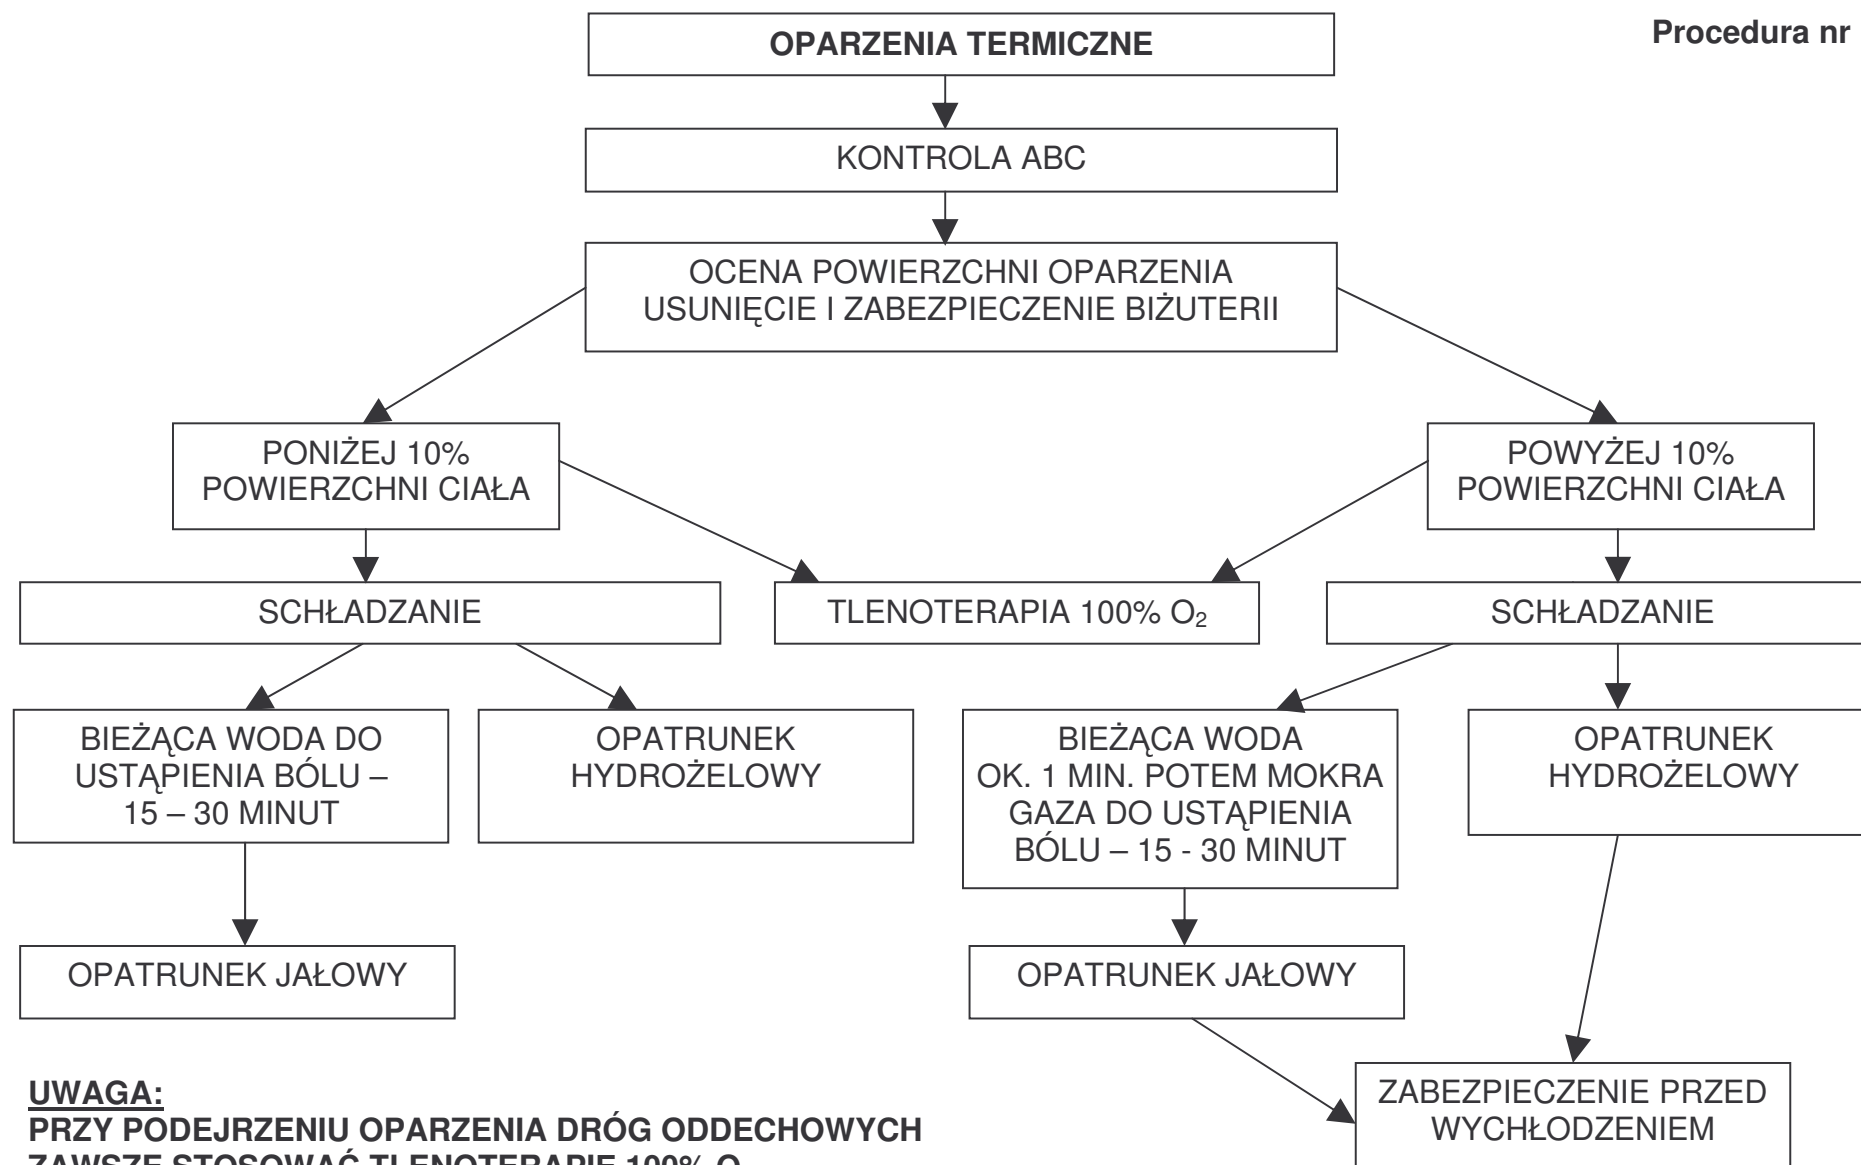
Procedura nr

OPARZENIA TERMICZNE

KONTROLA ABC

OCENA POWIERZCHNI OPARZENIA
USUNIĘCIE I ZABEZPIECZENIE BIŻUTERII

PONIŻEJ 10%
POWIERZCHNI CIAŁA

POWYŻEJ 10%
POWIERZCHNI CIAŁA

SCHŁADZANIE

TLENOTERAPIA 100% $O_2$

SCHŁADZANIE

BIEŻĄCA WODA DO USTĄPIENIA BÓLU – 15 – 30 MINUT

OPATRUNEK HYDROŻELOWY

BIEŻĄCA WODA OK. 1 MIN. POTEM MOKRA GAZA DO USTĄPIENIA BÓLU – 15 - 30 MINUT

OPATRUNEK HYDROŻELOWY

OPATRUNEK JAŁOWY

OPATRUNEK JAŁOWY

UWAGA:
PRZY PODEJRZENIU OPARZENIA DRÓG ODDECHOWYCH ZAWSZE STOSOWAĆ TLENOTERAPIĘ 100% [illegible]

ZABEZPIECZENIE PRZED WYCHŁODZENIEM